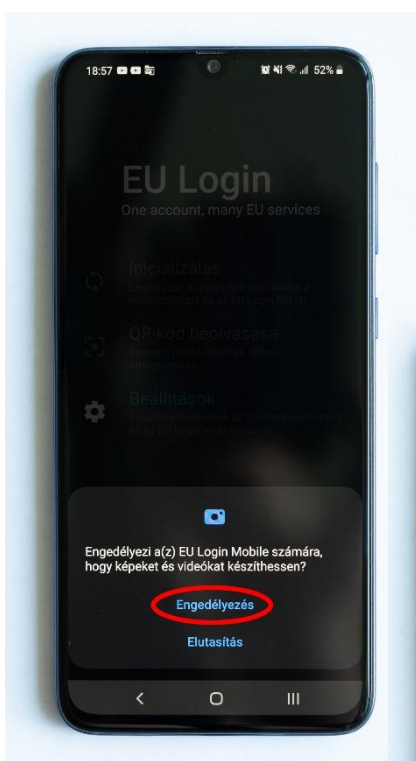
18:57 52%

EU Login
One account, many EU services

Inicializálás
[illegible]

QR-kód beolvasása
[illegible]

Beállítások
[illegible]

Engedélyezi a(z) EU Login Mobile számára, hogy képeket és videókat készíthessen?

Engedélyezés

Elutasítás